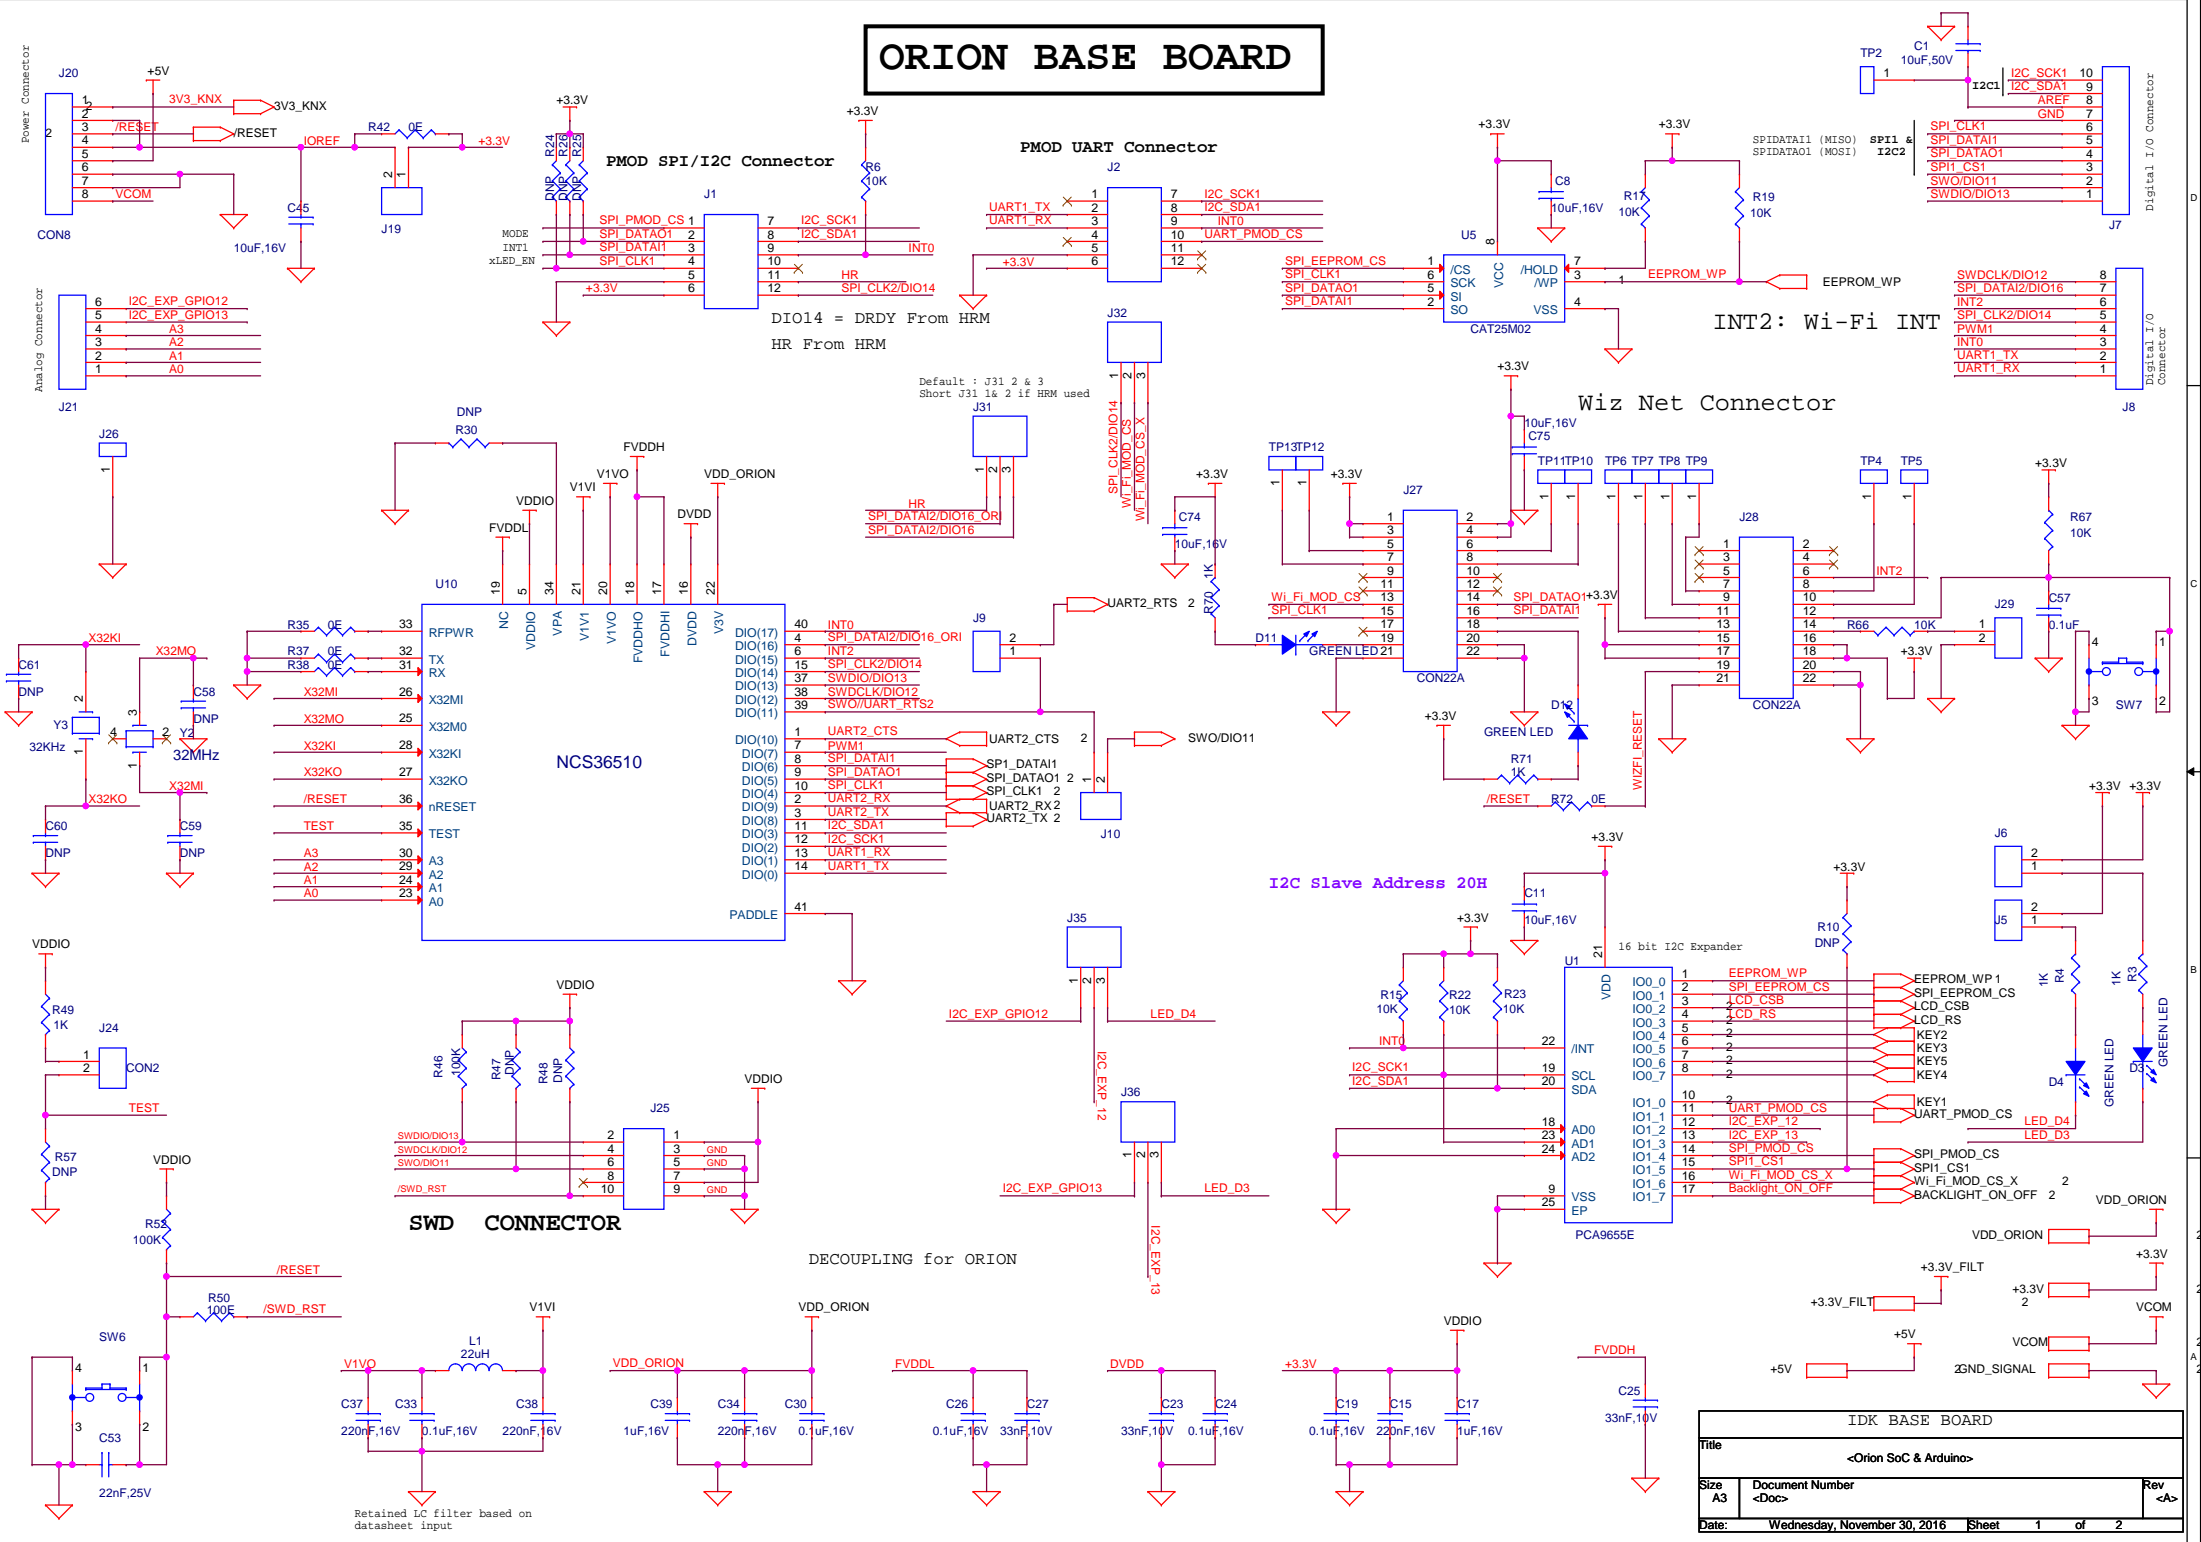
ORION BASE BOARD

Power Connector
J20
+5V
3V3_KNX
3V3_KNX
/RESET
/RESET
IOREF
R42 0E
+3.3V
VCOM
C45
10uF,16V
J19
CON8

PMOD SPI/I2C Connector
+3.3V
R24 R26 R25
DNP DNP DNP
J1
MODE
INT1
xLED_EN
SPI_PMOD_CS
SPI_DATAO1
SPI_DATAI1
SPI_CLK1
+3.3V
I2C_SCK1
I2C_SDA1
INT0
HR
SPI_CLK2/DIO14
R6 10K
+3.3V
DIO14 = DRDY From HRM
HR From HRM

PMOD UART Connector
J2
UART1_TX
UART1_RX
+3.3V
I2C_SCK1
I2C_SDA1
INT0
UART_PMOD_CS

+3.3V
C8
10uF,16V
U5
SPI_EEPROM_CS
SPI_CLK1
SPI_DATAO1
SPI_DATAI1
/CS SCK SI SO
VCC
/HOLD /WP VSS
CAT25M02
+3.3V
R17 10K
R19 10K
EEPROM_WP
EEPROM_WP

TP2
C1
10uF,50V
I2C1
I2C_SCK1
I2C_SDA1
AREF
GND
SPIDATAI1 (MISO)
SPIDATAO1 (MOSI)
SPI1 &
I2C2
SPI_CLK1
SPI_DATAI1
SPI_DATAO1
SPI1_CS1
SWO/DIO11
SWDIO/DIO13
Digital I/O Connector
J7

Analog Connector
I2C_EXP_GPIO12
I2C_EXP_GPIO13
A3
A2
A1
A0
J21

SWDCLK/DIO12
SPI_DATAI2/DIO16
INT2
SPI_CLK2/DIO14
PWM1
INT0
UART1_TX
UART1_RX
Digital I/O Connector
J8
INT2: Wi-Fi INT

J32
SPI_CLK2/DIO14
Wi_Fi_MOD_CS
Wi_Fi_MOD_CS_X
Default : J31 2 & 3
Short J31 1& 2 if HRM used
J31
HR
SPI_DATAI2/DIO16_OR
SPI_DATAI2/DIO16

Wiz Net Connector
+3.3V
10uF,16V
C75
TP13TP12
TP11TP10
TP6 TP7 TP8 TP9
TP4 TP5
+3.3V
C74
10uF,16V
+3.3V
J27
CON22A
Wi_Fi_MOD_CS
SPI_CLK1
SPI_DATAO1
SPI_DATAI1
+3.3V
R70 1K
D11
GREEN LED
J28
CON22A
INT2
R66 10K
+3.3V
R67 10K
C57 0.1uF
J29
SW7
+3.3V
D12
GREEN LED
R71 1K
/RESET
R72 0E
WIZFI_RESET

J26
DNP
R30
FVDDH
V1VO
VDD_ORION
V1VI
VDDIO
DVDD
FVDDL
U10
R35 0E
R37 0E
R38 0E
C61 DNP
X32KI
X32MO
C58 DNP
Y3 32KHz
Y2 32MHz
X32MI
X32KO
C60 DNP
C59 DNP
X32MI
X32MO
X32KI
X32KO
/RESET
TEST
A3
A2
A1
A0
RFPWR
TX
RX
X32MI
X32MO
X32KI
X32KO
nRESET
TEST
A3 A2 A1 A0
NC VDDIO VPA V1VI V1VO FVDDHO FVDDHI DVDD V3V
NCS36510
DIO(17) DIO(16) DIO(15) DIO(14) DIO(13) DIO(12) DIO(11)
DIO(10) DIO(7) DIO(6) DIO(5) DIO(4) DIO(9) DIO(8) DIO(3) DIO(2) DIO(1) DIO(0)
PADDLE
INT0
SPI_DATAI2/DIO16_ORI
INT2
SPI_CLK2/DIO14
SWDIO/DIO13
SWDCLK/DIO12
SWO//UART_RTS2
UART2_CTS
PWM1
SPI_DATAI1
SPI_DATAO1
SPI_CLK1
UART2_RX
UART2_TX
I2C_SDA1
I2C_SCK1
UART1_RX
UART1_TX
J9
UART2_RTS
UART2_CTS
SWO/DIO11
SP1_DATAI1
SPI_DATAO1
SPI_CLK1
UART2_RX
UART2_TX
J10

I2C Slave Address 20H
+3.3V
C11
10uF,16V
16 bit I2C Expander
U1
+3.3V
R15 10K
R22 10K
R23 10K
INT0
I2C_SCK1
I2C_SDA1
VDD
/INT
SCL
SDA
AD0 AD1 AD2
VSS EP
IO0_0 IO0_1 IO0_2 IO0_3 IO0_4 IO0_5 IO0_6 IO0_7
IO1_0 IO1_1 IO1_2 IO1_3 IO1_4 IO1_5 IO1_6 IO1_7
PCA9655E
EEPROM_WP
SPI_EEPROM_CS
LCD_CSB
LCD_RS
UART_PMOD_CS
I2C_EXP_12
I2C_EXP_13
SPI_PMOD_CS
SPI1_CS1
Wi_Fi_MOD_CS_X
Backlight_ON_OFF
EEPROM_WP
SPI_EEPROM_CS
LCD_CSB
LCD_RS
KEY2
KEY3
KEY5
KEY4
KEY1
UART_PMOD_CS
SPI_PMOD_CS
SPI1_CS1
Wi_Fi_MOD_CS_X
BACKLIGHT_ON_OFF
+3.3V
R10 DNP
+3.3V +3.3V
J6
J5
R4 1K
R3 1K
D4 GREEN LED
D3 GREEN LED
LED_D4
LED_D3

J35
I2C_EXP_GPIO12
LED_D4
I2C_EXP_12
J36
I2C_EXP_GPIO13
LED_D3
I2C_EXP_13

VDDIO
R49 1K
J24
CON2
TEST
R57 DNP
VDDIO
R46 100K
R47 DNP
R48 DNP
J25
VDDIO
SWDIO/DIO13
SWDCLK/DIO12
SWO/DIO11
/SWD_RST
GND
GND
GND
SWD CONNECTOR
VDDIO
R52 100K
/RESET
R50 100E
/SWD_RST
SW6
C53
22nF,25V

DECOUPLING for ORION
V1VI
V1VO
L1 22uH
C37 220nF,16V
C33 0.1uF,16V
C38 220nF,16V
Retained LC filter based on datasheet input
VDD_ORION
VDD_ORION
C39 1uF,16V
C34 220nF,16V
C30 0.1uF,16V
FVDDL
C26 0.1uF,16V
C27 33nF,10V
DVDD
C23 33nF,10V
C24 0.1uF,16V
VDDIO
+3.3V
C19 0.1uF,16V
C15 220nF,16V
C17 1uF,16V
FVDDH
C25 33nF,10V

VDD_ORION
VDD_ORION
+3.3V
+3.3V_FILT
+3.3V_FILT
+3.3V
VCOM
VCOM
+5V
+5V
GND_SIGNAL

IDK BASE BOARD
Title
<Orion SoC & Arduino>
Size A3
Document Number <Doc>
Rev <A>
Date: Wednesday, November 30, 2016
Sheet 1 of 2